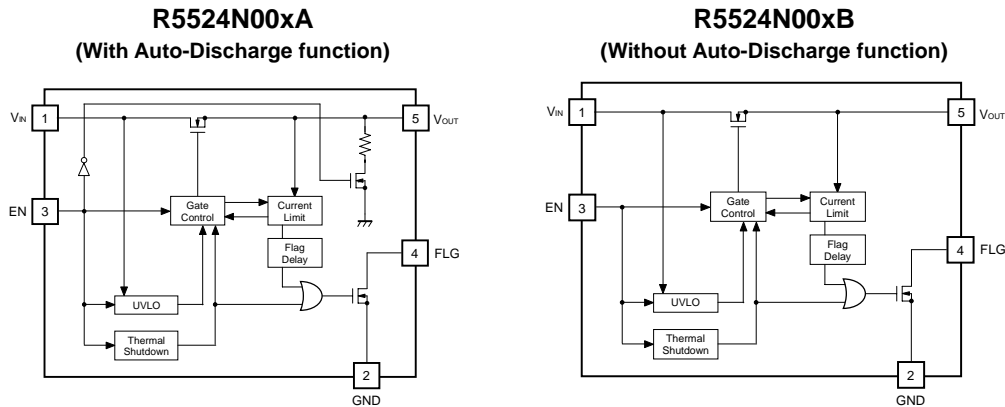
R5524N00xA
(With Auto-Discharge function)

VIN 1
5 VOUT
EN 3
Gate Control
Current Limit
Flag Delay
4 FLG
UVLO
Thermal Shutdown
2
GND

R5524N00xB
(Without Auto-Discharge function)

VIN 1
5 VOUT
EN 3
Gate Control
Current Limit
Flag Delay
4 FLG
UVLO
Thermal Shutdown
2
GND